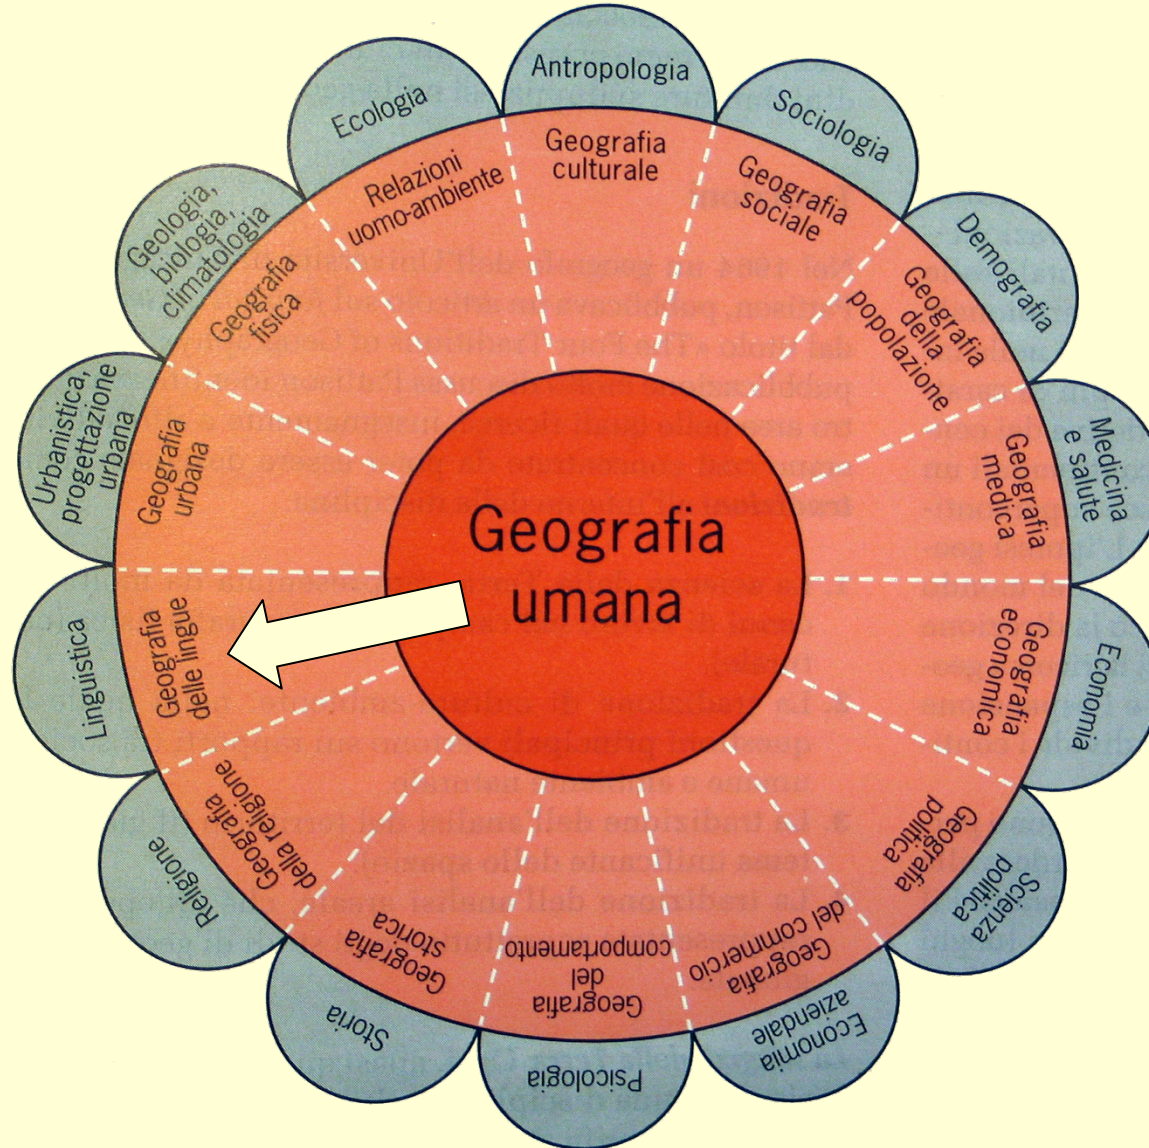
Geografia umana

Geografia culturale
Antropologia

Geografia sociale
Sociologia

Geografia della popolazione
Demografia

Geografia medica
Medicina e salute

Geografia economica
Economia

Geografia politica
Scienza politica

Geografia del commercio
Economia aziendale

Geografia del comportamento
Psicologia

Geografia storica
Storia

Geografia della religione
Religione

Geografia delle lingue
Linguistica

Geografia urbana
Urbanistica, progettazione urbana

Geografia fisica
Geologia, biologia, climatologia

Relazioni uomo-ambiente
Ecologia